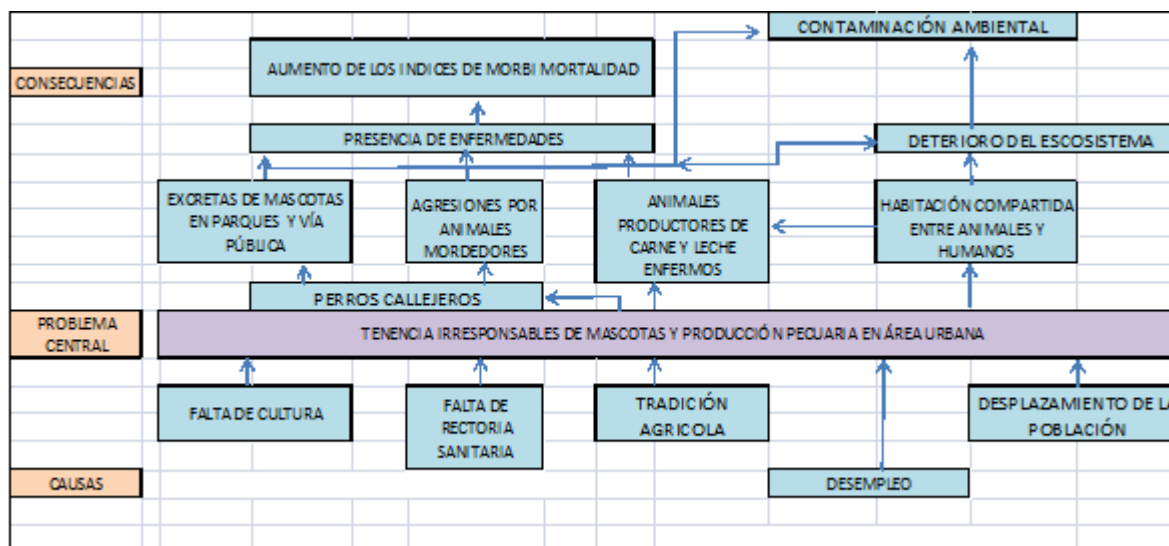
CONTAMINACIÓN AMBIENTAL

CONSECUENCIAS

AUMENTO DE LOS INDICES DE MORBI MORTALIDAD

PRESENCIA DE ENFERMEDADES

DETERIORO DEL ESCOSISTEMA

EXCRETAS DE MASCOTAS EN PARQUES Y VÍA PÚBLICA

AGRESIONES POR ANIMALES MORDEDORES

ANIMALES PRODUCTORES DE CARNE Y LECHE ENFERMOS

HABITACIÓN COMPARTIDA ENTRE ANIMALES Y HUMANOS

PERROS CALLEJEROS

PROBLEMA CENTRAL

TENENCIA IRRESPONSABLES DE MASCOTAS Y PRODUCCIÓN PECUARIA EN ÁREA URBANA

FALTA DE CULTURA

FALTA DE RECTORIA SANITARIA

TRADICIÓN AGRICOLA

DESPLAZAMIENTO DE LA POBLACIÓN

CAUSAS

DESEMPLEO